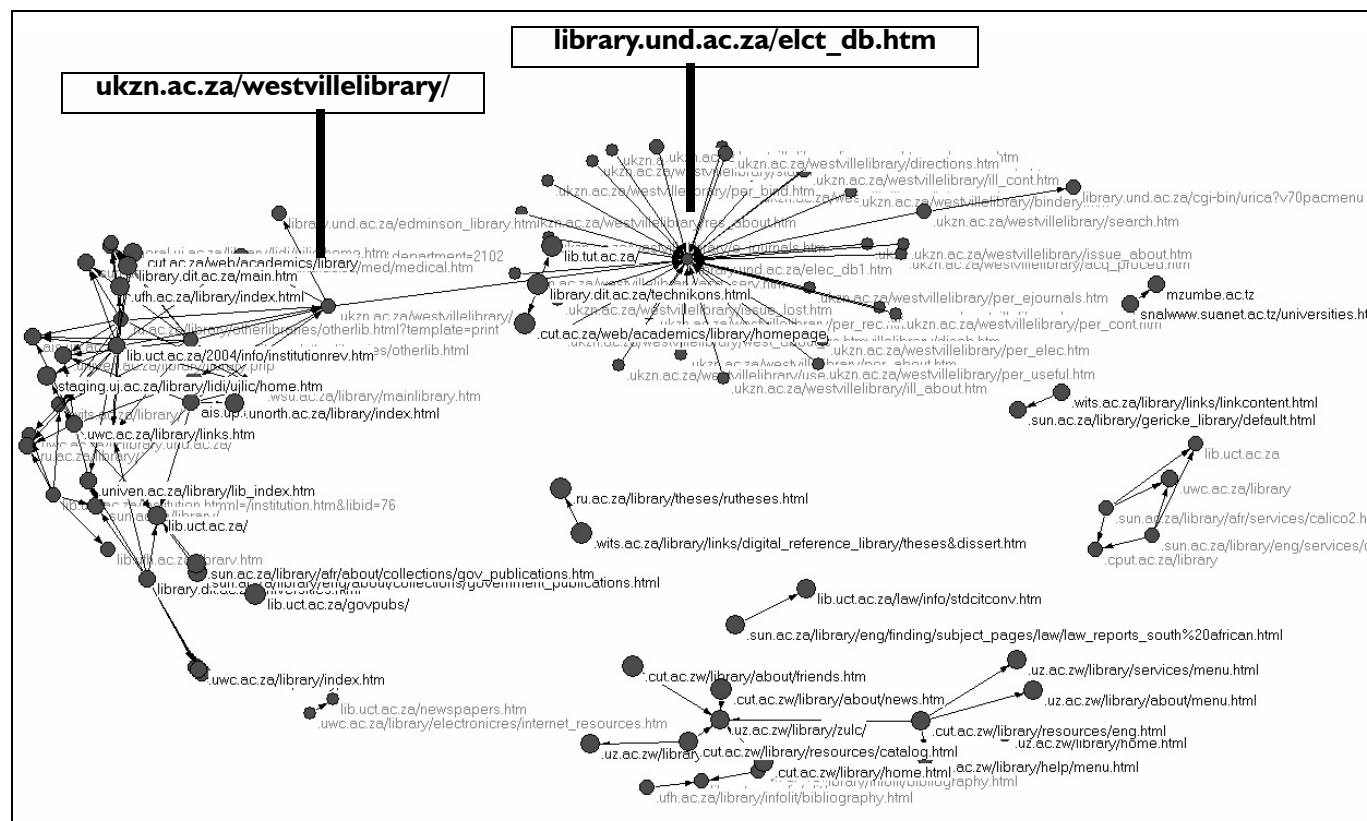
library.und.ac.za/elct_db.htm

ukzn.ac.za/westvillelibrary/

ukzn.ac.za/westvillelibrary/directions.htm
.ukzn.ac.za/westvillelibrary/ill_cont.htm
.ukzn.ac.za/westvillelibrary/per_bind.htm
.ukzn.ac.za/westvillelibrary/bindery
library.und.ac.za/cgi-bin/urica?v70pacmenu
.ukzn.ac.za/westvillelibrary/search.htm
library.und.ac.za/edminson_library.html
ukzn.ac.za/westvillelibrary/res_about.htm
department=2102
cut.ac.za/web/academics/library
/med/medical.htm
lib.tut.ac.za/
library.dit.ac.za/main.htm
.ukzn.ac.za/westvillelibrary/issue_about.htm
.ukzn.ac.za/westvillelibrary/acq_proced.htm
.und.ac.za/elec_db1.htm
.ufh.ac.za/library/index.html
library.dit.ac.za/technikons.html
.ukzn.ac.za/westvillelibrary/per_ejournals.htm
mzumbe.ac.tz
snalwww.suanet.ac.tz/universities.ht
.ukzn.ac.za/westvillelibrary/
.ukzn.ac.za/westvillelibrary/issue_lost.htm
/otherlibraries/otherlib.html?template=print
.cut.ac.za/web/academics/library/homepage
/per_rec.htm
ukzn.ac.za/westvillelibrary/per_cont.htm
/otherlib.html
lib.uct.ac.za/2004/info/institutionrev.htm
.ukzn.ac.za/westvillelibrary/per_elec.htm
.ukzn.ac.za/westvillelibrary/per_useful.htm
staging.uj.ac.za/library/lidi/ujlic/home.htm
.ukzn.ac.za/westvillelibrary/per_about.htm
.ukzn.ac.za/westvillelibrary/ill_about.htm
.wsu.ac.za/library/mainlibrary.htm
ais.up
.unorth.ac.za/library/index.html
.wits.ac.za/library/links/linkcontent.html
.sun.ac.za/library/gericke_library/default.html
.uwc.ac.za/library/links.htm
lib.uct.ac.za
.uwc.ac.za/library
.univen.ac.za/library/lib_index.htm
/institution.html=/institution.htm&libid=76
.ru.ac.za/library/theses/rutheses.html
lib.uct.ac.za/
.sun.ac.za/library/afr/services/calico2.ht
.wits.ac.za/library/links/digital_reference_library/theses&dissert.htm
.sun.ac.za/library/eng/services/c
.cput.ac.za/library
.sun.ac.za/library/afr/about/collections/gov_publications.htm
.sun.ac.za/library/eng/about/collections/government_publications.html
library.dit.ac.za
lib.uct.ac.za/govpubs/
lib.uct.ac.za/law/info/stdcitconv.htm
.sun.ac.za/library/eng/finding/subject_pages/law/law_reports_south%20african.html
.uwc.ac.za/library/index.htm
.cut.ac.zw/library/about/friends.htm
.uz.ac.zw/library/services/menu.html
.cut.ac.zw/library/about/news.htm
.uz.ac.zw/library/about/menu.html
lib.uct.ac.za/newspapers.htm
.uwc.ac.za/library/electronicres/internet_resources.htm
.uz.ac.zw/library/zulc/
.cut.ac.zw/library/resources/eng.html
.uz.ac.zw/library/home.html
.uz.ac.zw/library
.cut.ac.zw/library/resources/catalog.html
.ac.zw/library/help/menu.html
.cut.ac.zw/library/home.html
/library/infolit/bibliography.html
.ufh.ac.za/library/infolit/bibliography.html